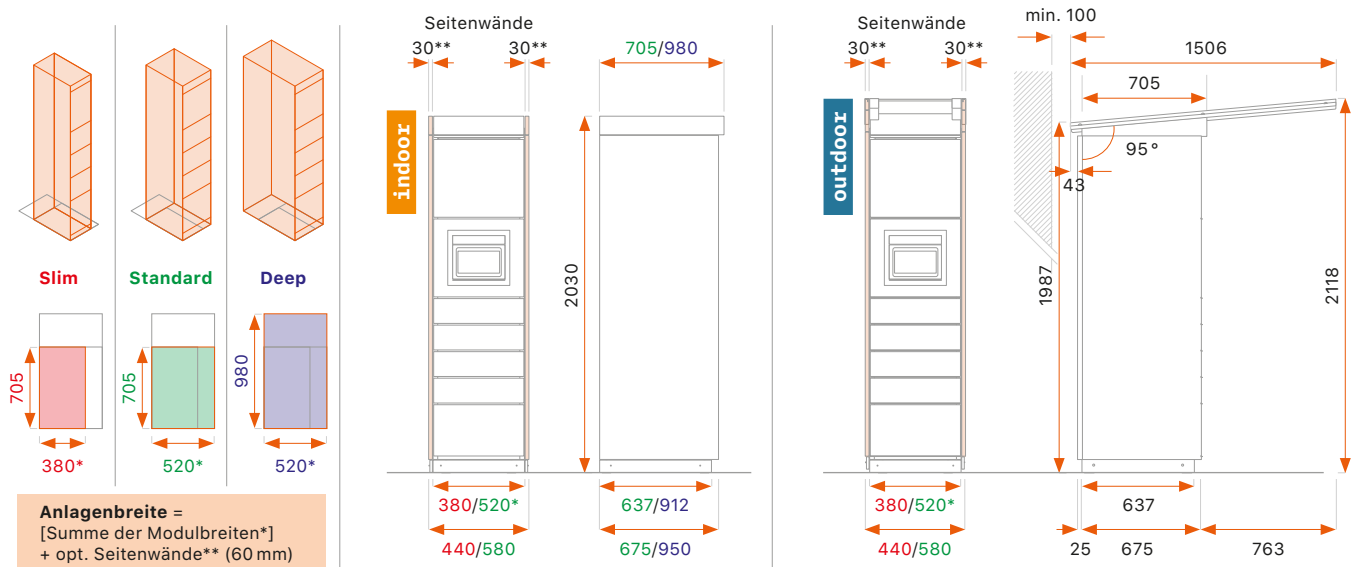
Slim
Standard
Deep

705
380*

705
520*

980
520*

**Anlagenbreite** =
[Summe der Modulbreiten*]
+ opt. Seitenwände** (60 mm)

Seitenwände
30** 30**
705/980
indoor
2030
380/520*
440/580
637/912
675/950

Seitenwände
30** 30**
min. 100
1506
705
outdoor
95°
43
1987
2118
380/520*
440/580
637
25 675 763